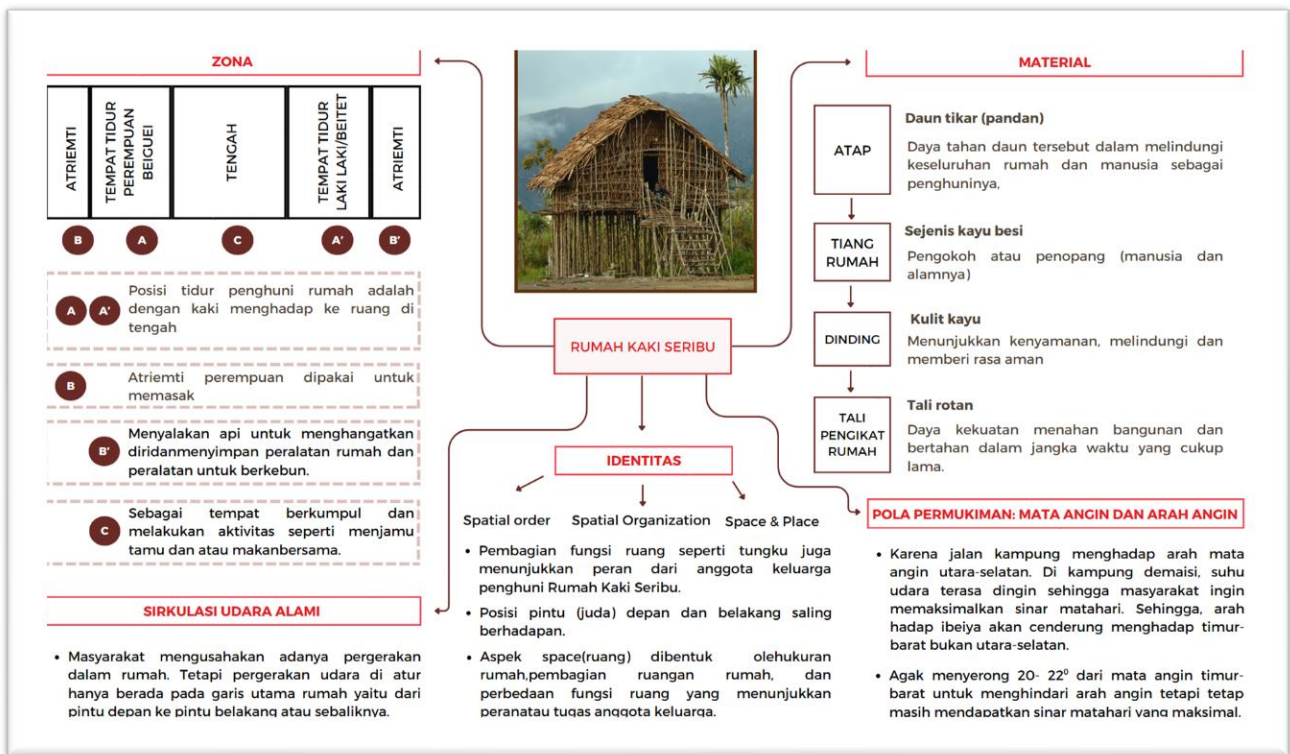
ZONA

| ATRIEMTI | TEMPAT TIDUR PEREMPUAN BEIGUEI | TENGAH | TEMPAT TIDUR LAKI LAKI/BEITET | ATRIEMTI |
|---|---|---|---|---|
| B | A | C | A' | B' |

A A' Posisi tidur penghuni rumah adalah dengan kaki menghadap ke ruang di tengah

B Atriemti perempuan dipakai untuk memasak

B' Menyalakan api untuk menghangatkan diridanmenyimpan peralatan rumah dan peralatan untuk berkebun.

C Sebagai tempat berkumpul dan melakukan aktivitas seperti menjamu tamu dan atau makanbersama.

SIRKULASI UDARA ALAMI

• Masyarakat mengusahakan adanya pergerakan dalam rumah. Tetapi pergerakan udara di atur hanya berada pada garis utama rumah yaitu dari pintu depan ke pintu belakang atau sebaliknya.

RUMAH KAKI SERIBU

IDENTITAS

Spatial order Spatial Organization Space & Place

• Pembagian fungsi ruang seperti tungku juga menunjukkan peran dari anggota keluarga penghuni Rumah Kaki Seribu.

• Posisi pintu (juda) depan dan belakang saling berhadapan.

• Aspek space(ruang) dibentuk olehukuran rumah,pembagian ruangan rumah, dan perbedaan fungsi ruang yang menunjukkan peranatau tugas anggota keluarga.

MATERIAL

ATAP
Daun tikar (pandan)
Daya tahan daun tersebut dalam melindungi keseluruhan rumah dan manusia sebagai penghuninya,

TIANG RUMAH
Sejenis kayu besi
Pengokoh atau penopang (manusia dan alamnya)

DINDING
Kulit kayu
Menunjukkan kenyamanan, melindungi dan memberi rasa aman

TALI PENGIKAT RUMAH
Tali rotan
Daya kekuatan menahan bangunan dan bertahan dalam jangka waktu yang cukup lama.

POLA PERMUKIMAN: MATA ANGIN DAN ARAH ANGIN

• Karena jalan kampung menghadap arah mata angin utara-selatan. Di kampung demaisi, suhu udara terasa dingin sehingga masyarakat ingin memaksimalkan sinar matahari. Sehingga, arah hadap ibeiya akan cenderung menghadap timur-barat bukan utara-selatan.

• Agak menyerong 20- 22$^0$ dari mata angin timur-barat untuk menghindari arah angin tetapi tetap masih mendapatkan sinar matahari yang maksimal.